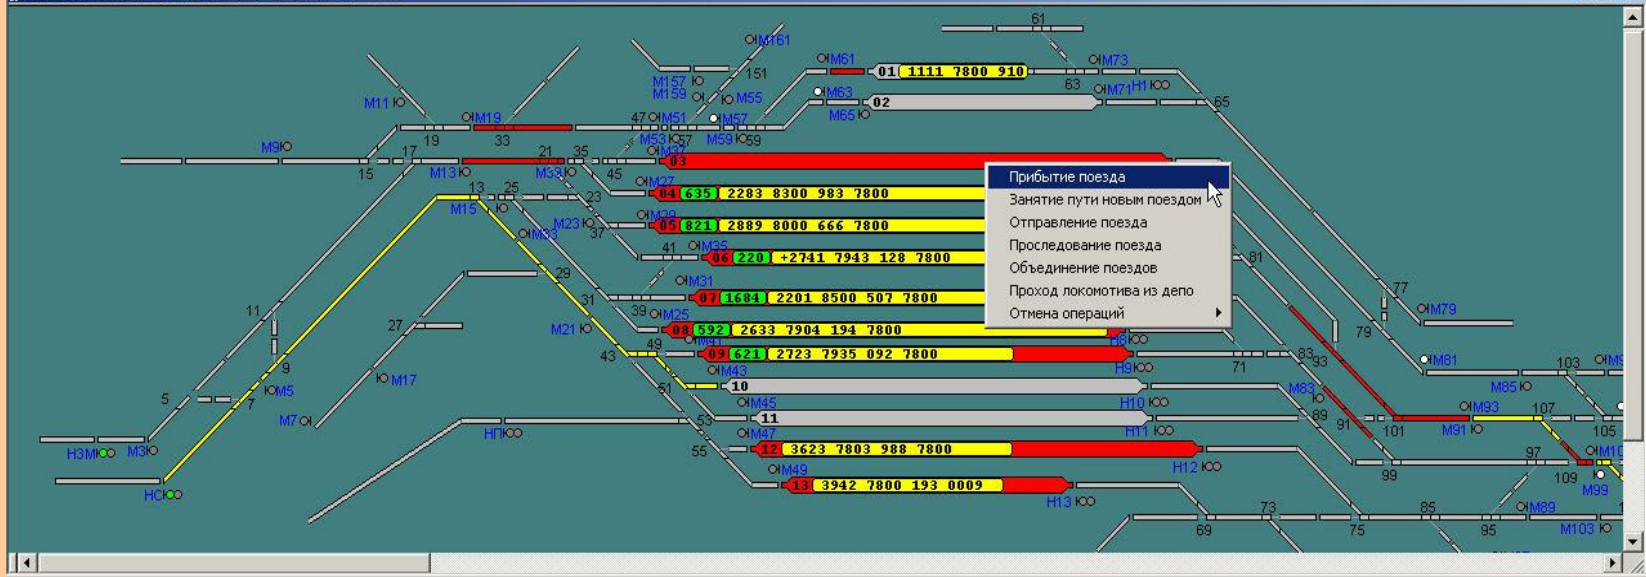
61
M161
M61
01 1111 7800 910
M73
M157
151
63
M71 H1
M159
M55
M63
02
65
M11
M65
M19
47 M51
M57
M9
19
33
M53
57
M59
59
17
21
35
M37
15
M13
M39
45
03
Прибытие поезда
Занятие пути новым поездом
Отправление поезда
Проследование поезда
Объединение поездов
Проход локомотива из депо
Отмена операций
13
25
M27
M15
23
04 635 2283 8300 983 7800
M23
M29
37
05 821 2889 8000 666 7800
M33
41
M35
06 220 +2741 7943 128 7800
81
29
M31
77
31
07 1684 2201 8500 507 7800
11
39
M25
M79
27
M21
08 592 2633 7904 194 7800
79
H8
M41
49
43
09 621 2723 7935 092 7800
83
93
9
H9
71
M81
M43
103
M5
M17
51
10
M85
M83
5
7
M45
H10
M93
107
M7
53
11
89
M47
H11
91
101
M91
105
H3M
M3
HП
55
12 3623 7803 988 7800
97
M10
M49
H12
99
109
HC
13 3942 7800 193 0009
M99
H13
73
85
M89
69
75
95
M103